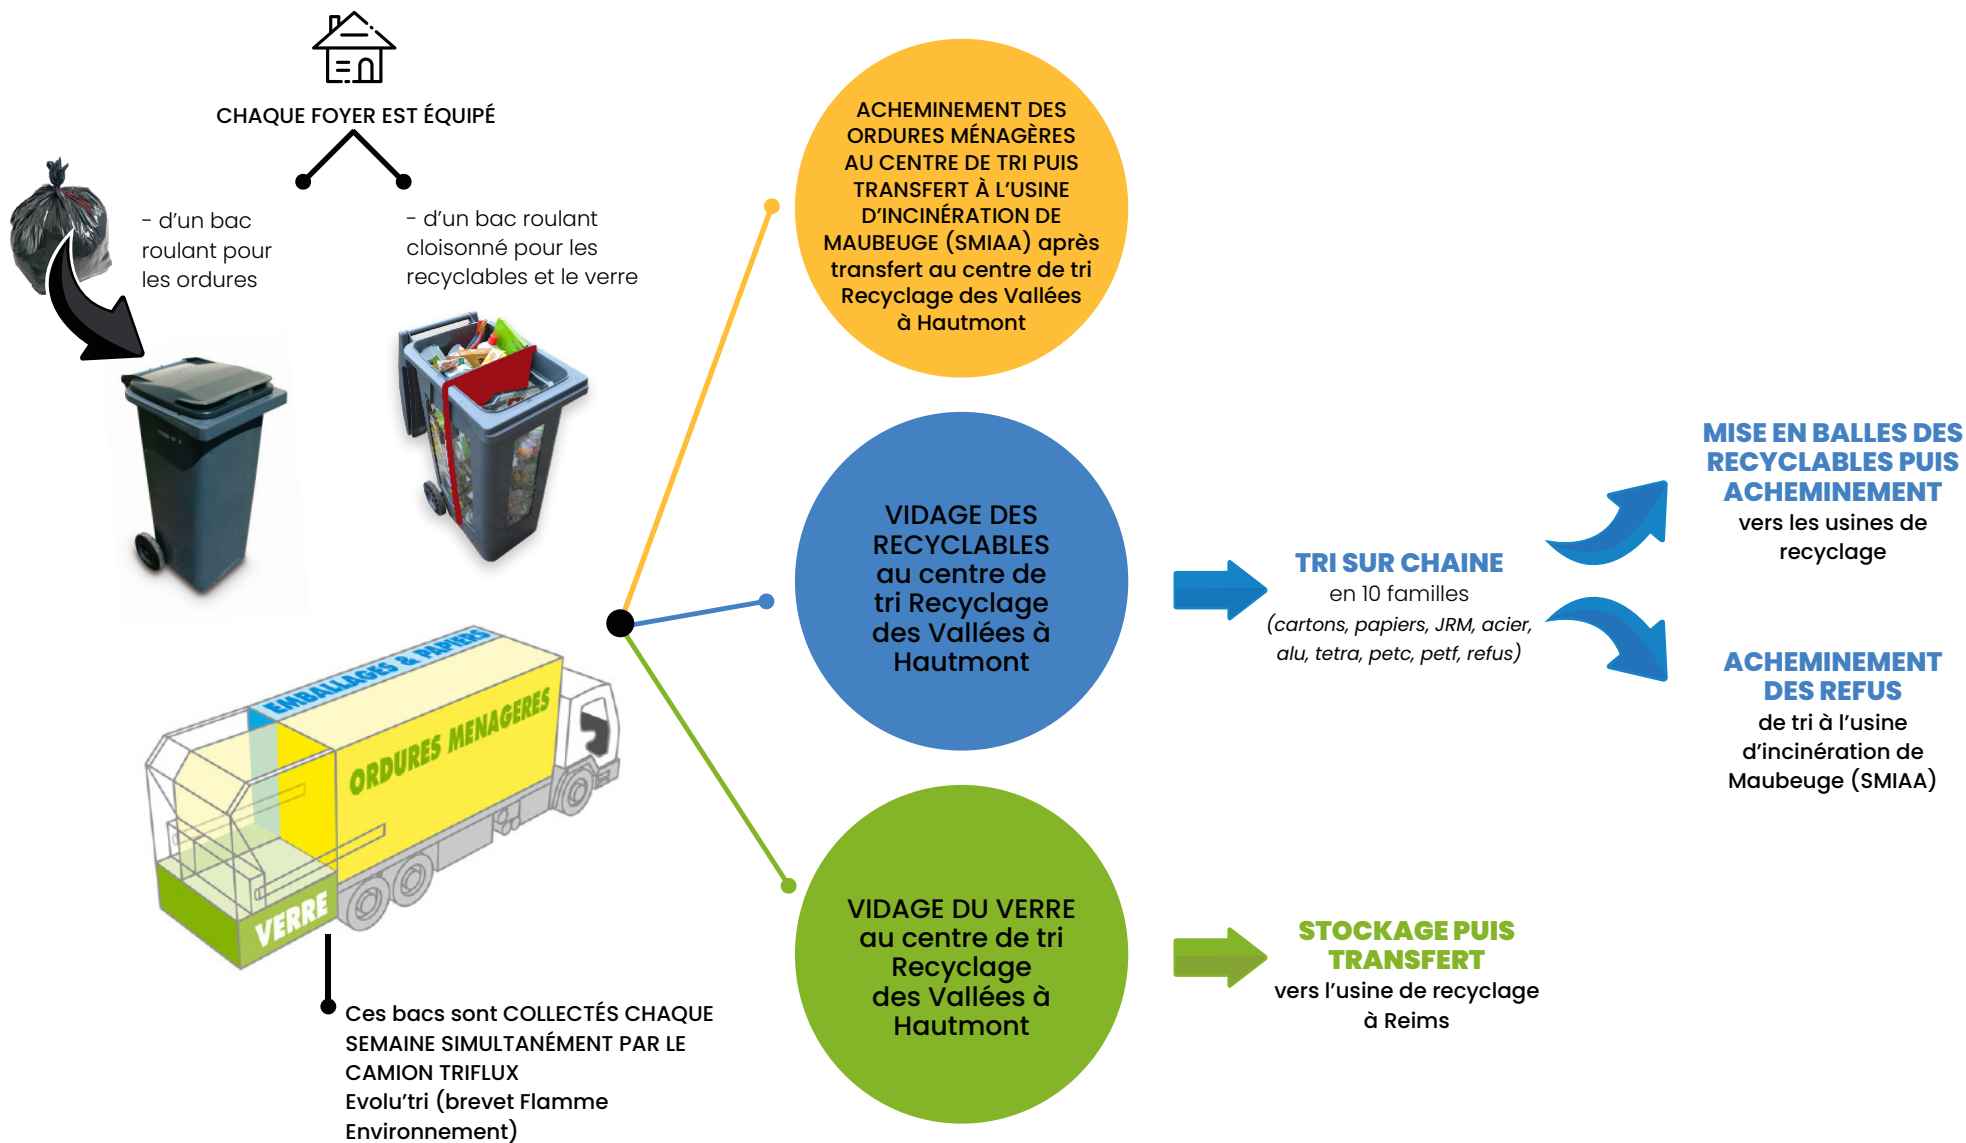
CHAQUE FOYER EST ÉQUIPÉ

- d'un bac roulant pour les ordures

- d'un bac roulant cloisonné pour les recyclables et le verre

EMBALLAGES & PAPIERS
ORDURES MENAGERES
VERRE

Ces bacs sont COLLECTÉS CHAQUE SEMAINE SIMULTANÉMENT PAR LE CAMION TRIFLUX
Evolu'tri (brevet Flamme Environnement)

ACHEMINEMENT DES ORDURES MÉNAGÈRES AU CENTRE DE TRI PUIS TRANSFERT À L'USINE D'INCINÉRATION DE MAUBEUGE (SMIAA) après transfert au centre de tri Recyclage des Vallées à Hautmont

VIDAGE DES RECYCLABLES au centre de tri Recyclage des Vallées à Hautmont

TRI SUR CHAINE
en 10 familles
(cartons, papiers, JRM, acier, alu, tetra, petc, petf, refus)

MISE EN BALLES DES RECYCLABLES PUIS ACHEMINEMENT
vers les usines de recyclage

ACHEMINEMENT DES REFUS
de tri à l'usine d'incinération de Maubeuge (SMIAA)

VIDAGE DU VERRE au centre de tri Recyclage des Vallées à Hautmont

STOCKAGE PUIS TRANSFERT
vers l'usine de recyclage à Reims